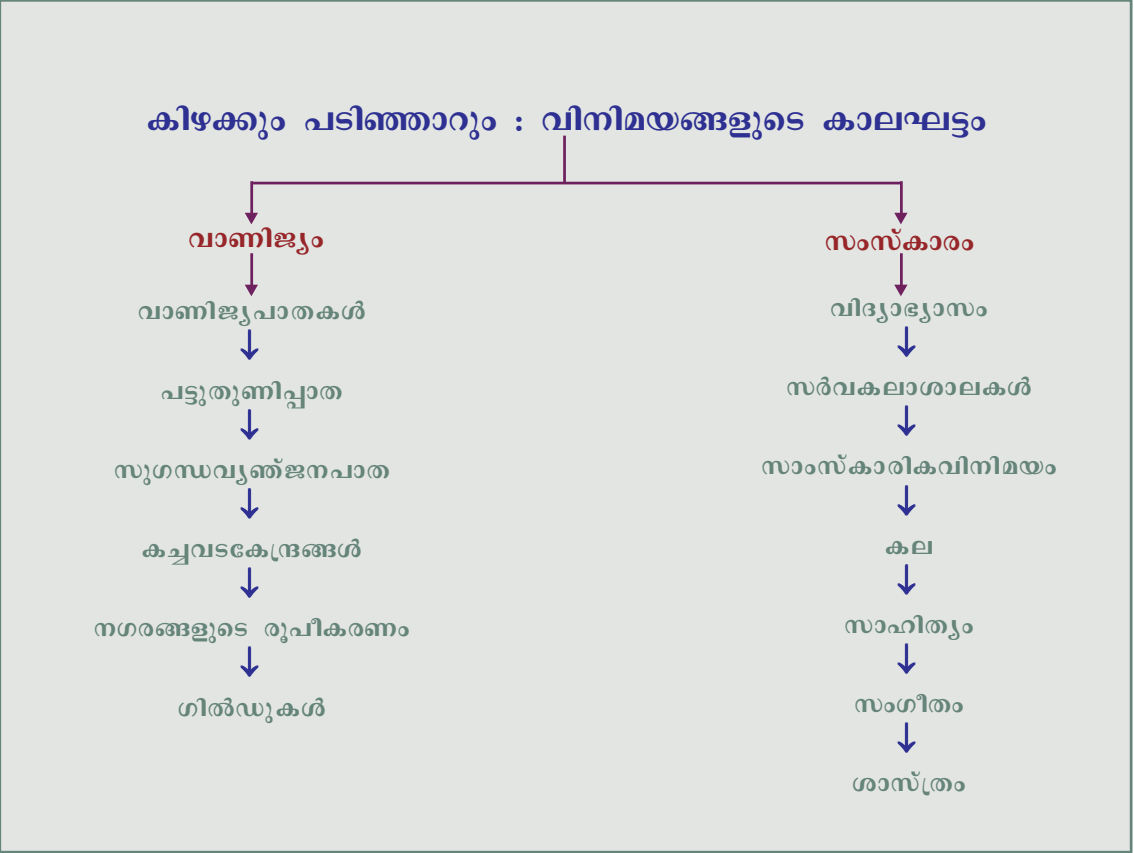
കിഴക്കും പടിഞ്ഞാറും : വിനിമയങ്ങളുടെ കാലഘട്ടം

വാണിജ്യം

വാണിജ്യപാതകൾ

പട്ടുതുണിപ്പാത

സുഗന്ധവ്യഞ്ജനപാത

കച്ചവടകേന്ദ്രങ്ങൾ

നഗരങ്ങളുടെ രൂപീകരണം

ഗിൽഡുകൾ

സംസ്കാരം

വിദ്യാഭ്യാസം

സർവകലാശാലകൾ

സാംസ്കാരികവിനിമയം

കല

സാഹിത്യം

സംഗീതം

ശാസ്ത്രം